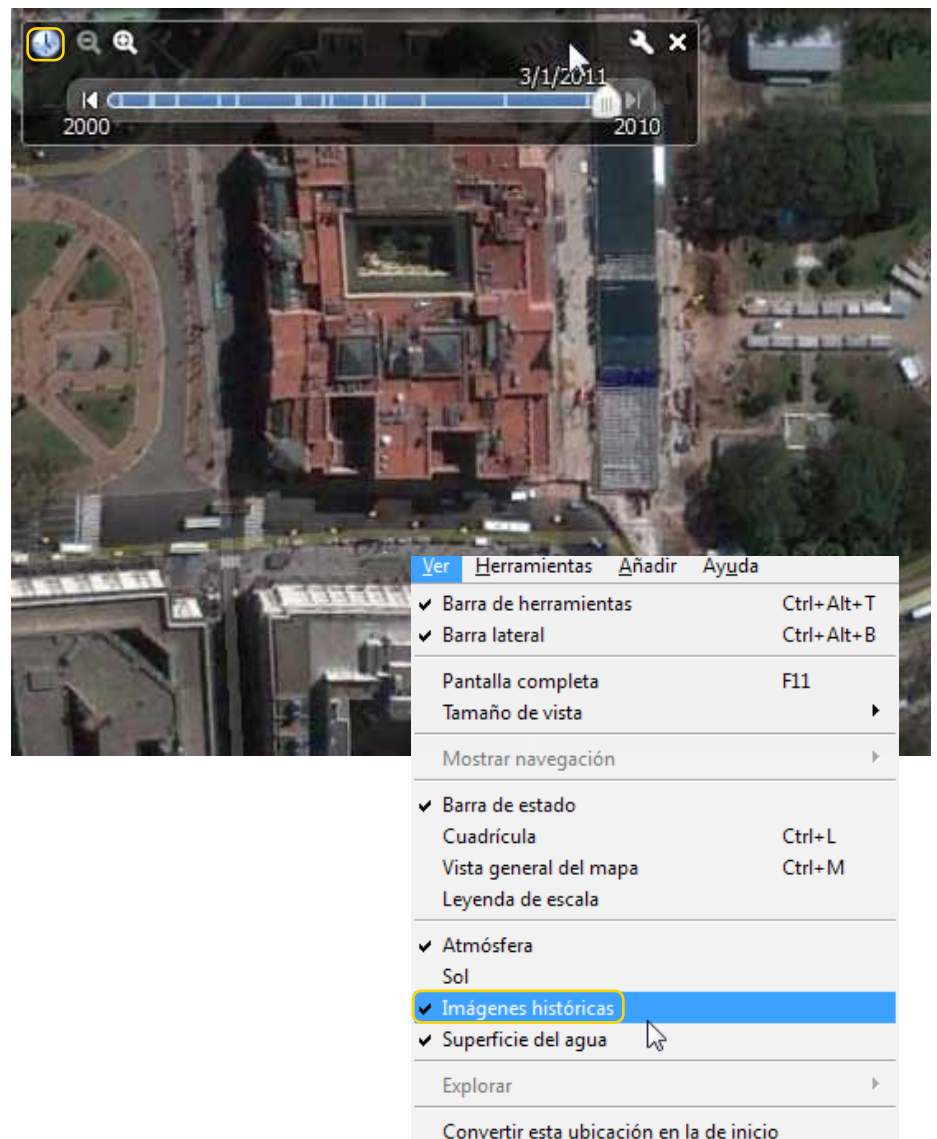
3/1/2011
2000
2010

Ver Herramientas Añadir Ayuda
Barra de herramientas Ctrl+Alt+T
Barra lateral Ctrl+Alt+B
Pantalla completa F11
Tamaño de vista
Mostrar navegación
Barra de estado
Cuadrícula Ctrl+L
Vista general del mapa Ctrl+M
Leyenda de escala
Atmósfera
Sol
Imágenes históricas
Superficie del agua
Explorar
Convertir esta ubicación en la de inicio